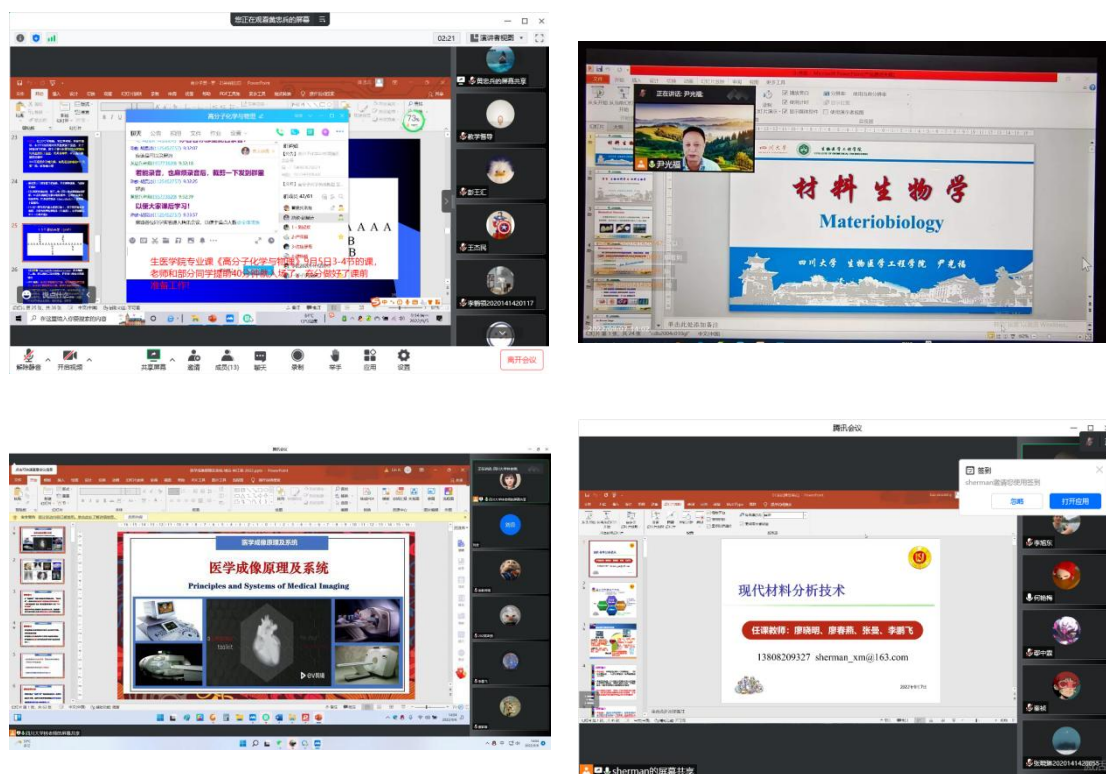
您正在观看黄忠兵的屏幕

02:21

演讲者视图

黄忠兵的屏幕共享

高分子化学与物理

看能录音，也麻烦录音后，截图一下发到群里

以便大家课后学习！

A A A A
B
B

生医学院专业课《高分子化学与物理》9月5日3-4节的课，老师和部分同学提前40分钟就入线了，充分做好了课前准备工作！

73%

教学督导

彭玉汇

王杰民

李鹏磊2020141420117

解除静音

开启视频

共享屏幕

邀请

成员(13)

聊天

录制

举手

应用

设置

离开会议

正在讲话：尹光福

尹光福

材料生物学

Materiobiology

四川大学 生物医学工程学院 尹光福

医学成像原理及系统

医学成像原理及系统

Principles and Systems of Medical Imaging

腾讯会议

签到

sherman邀请您使用签到

忽略

打开应用

现代材料分析技术

任课教师：廖晓明、廖春燕、张曼、李鹏飞

13808209327 sherman_xm@163.com

sherman的屏幕共享

张雨婷2020141420

李婉欣

何嘉梅

郭中营

董妍